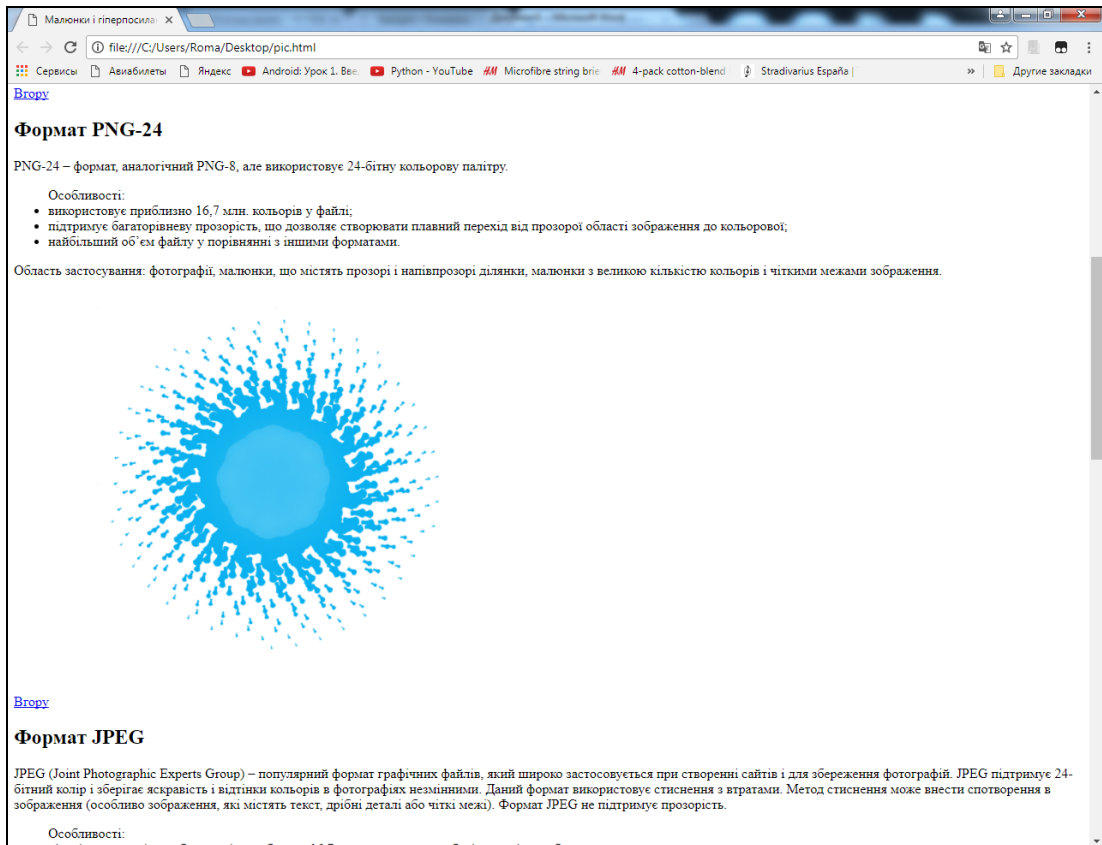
Малюнки і гіперпосила ×

file:///C:/Users/Roma/Desktop/pic.html

Сервисы Авиабилеты Яндекс Android: Урок 1. Вве Python - YouTube Microfibre string brie 4-pack cotton-blend Stradivarius España | » Другие закладки

Вгору

Формат PNG-24

PNG-24 – формат, аналогічний PNG-8, але використовує 24-бітну кольорову палітру.

Особливості:
- використовує приблизно 16,7 млн. кольорів у файлі;
- підтримує багаторівневу прозорість, що дозволяє створювати плавний перехід від прозорої області зображення до кольорової;
- найбільший об'єм файлу у порівнянні з іншими форматами.

Область застосування: фотографії, малюнки, що містять прозорі і напівпрозорі ділянки, малюнки з великою кількістю кольорів і чіткими межами зображення.

Вгору

Формат JPEG

JPEG (Joint Photographic Experts Group) – популярний формат графічних файлів, який широко застосовується при створенні сайтів і для збереження фотографій. JPEG підтримує 24-бітний колір і зберігає яскравість і відтінки кольорів в фотографіях незмінними. Даний формат використовує стиснення з втратами. Метод стиснення може внести спотворення в зображення (особливо зображення, які містять текст, дрібні деталі або чіткі межі). Формат JPEG не підтримує прозорість.

Особливості:
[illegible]